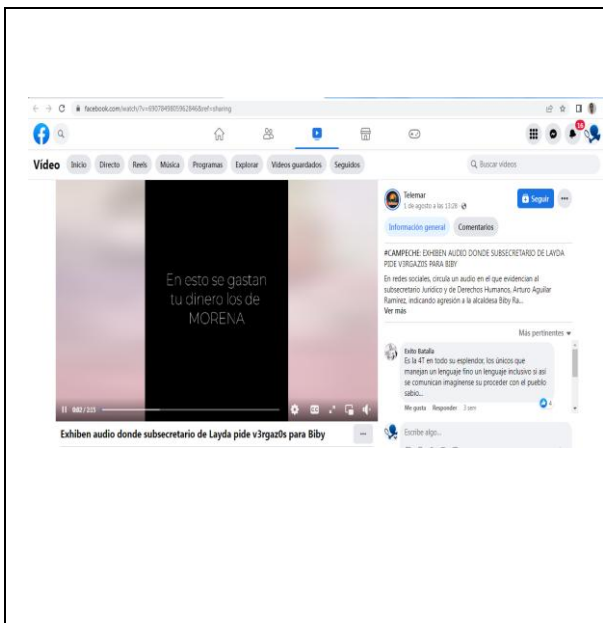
facebook.com/watch/?v=690784988059628468ref=sharing

Video Inicio Directo Reels Música Programas Explorar Videos guardados Seguidos

Buscar videos

En esto se gastan tu dinero los de MORENA

0:02 / 2:15

Exhiben audio donde subsecretario de Layda pide v3rgaz0s para Biby

Telemar
1 de agosto a las 13:28

Seguir

Información general Comentarios

#CAMPECHE: EXHIBEN AUDIO DONDE SUBSECRETARIO DE LAYDA PIDE V3RGAZOS PARA BIBY

En redes sociales, circula un audio en el que evidencian al subsecretario Jurídico y de Derechos Humanos, Arturo Aguilar Ramírez, indicando agresión a la alcaldesa Biby Ra...
Ver más

Más pertinentes

Exito Batalla
Es la 4T en todo su esplendor, los únicos que manejan un lenguaje fino un lenguaje inclusivo si así se comunican imagínense su proceder con el pueblo sabio...

Me gusta Responder 3 sem

4

Escribe algo...